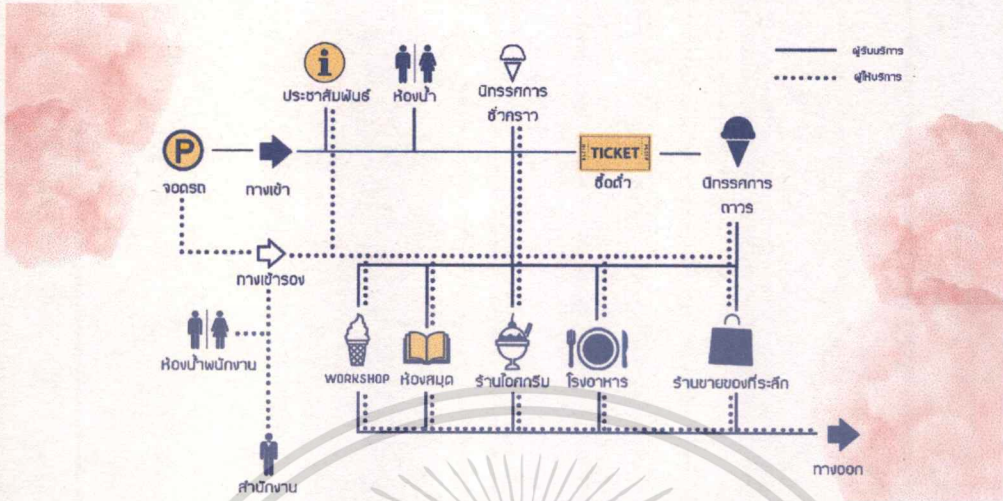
ผู้รับบริการ
ผู้ให้บริการ

ประชาสัมพันธ์
ห้องน้ำ
นิทรรศการชั่วคราว

จอดรถ
ทางเข้า
TICKET
ซื้อตั๋ว
นิทรรศการถาวร

ทางเข้ารอง

ห้องน้ำพนักงาน
WORKSHOP
ห้องสมุด
ร้านไอศกรีม
โรงอาหาร
ร้านขายของที่ระลึก

ทางออก
สำนักงาน